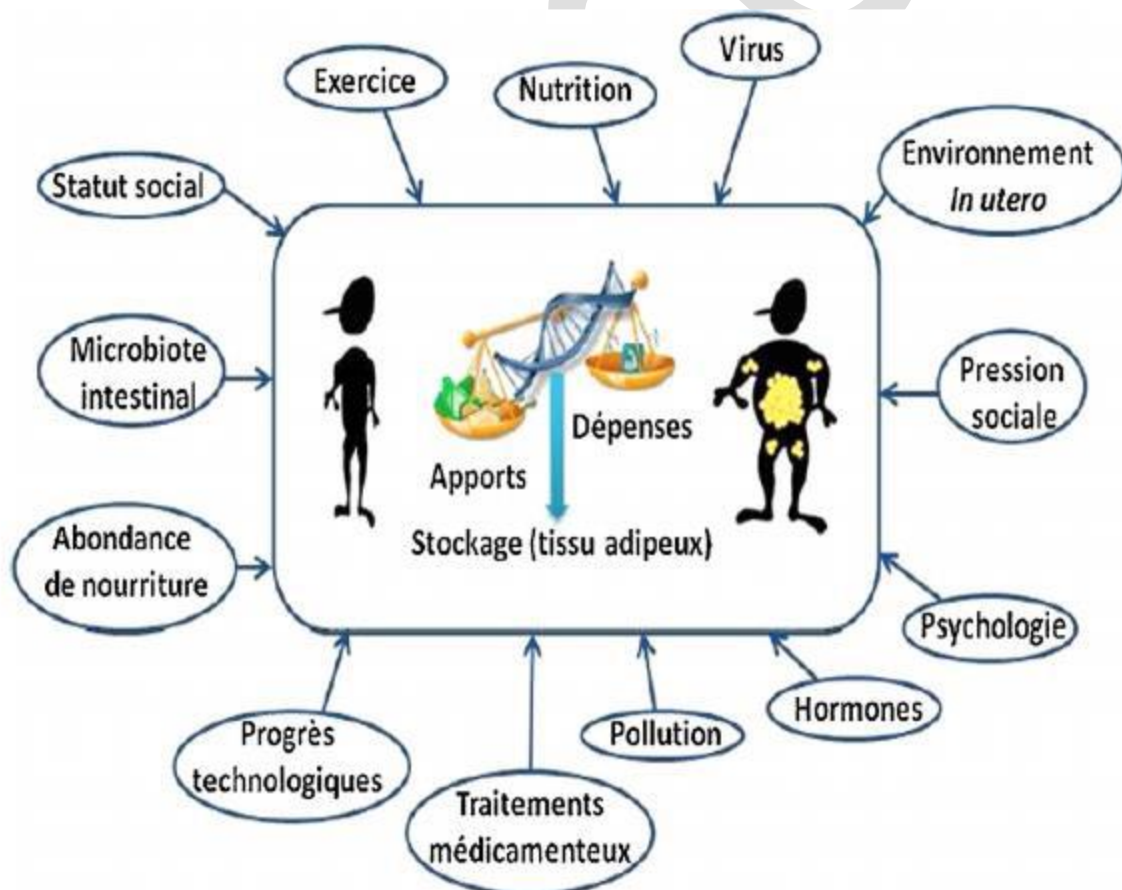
Exercice

Nutrition

Virus

Statut social

Environnement
In utero

Microbiote intestinal

Dépenses

Apports

Pression sociale

Stockage (tissu adipeux)

Abondance de nourriture

Psychologie

Hormones

Progrès technologiques

Pollution

Traitements médicamenteux